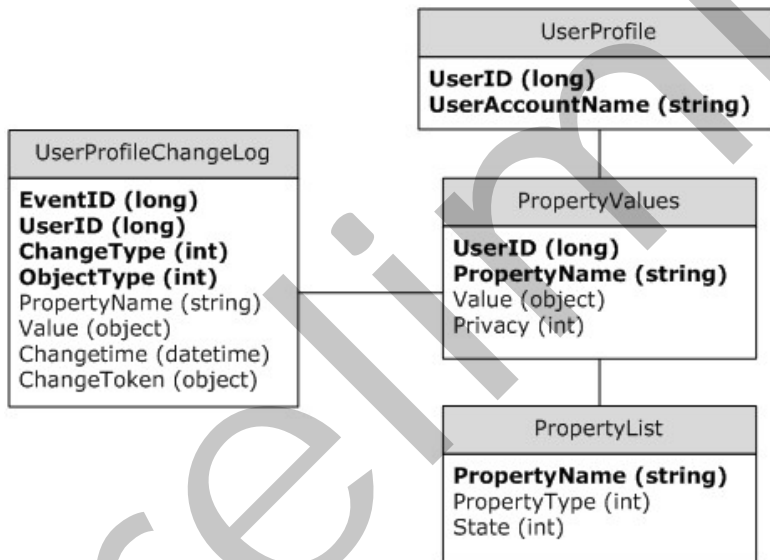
UserProfile

**UserID (long)**
**UserAccountName (string)**

UserProfileChangeLog

**EventID (long)**
**UserID (long)**
**ChangeType (int)**
**ObjectType (int)**
PropertyName (string)
Value (object)
Changetime (datetime)
ChangeToken (object)

PropertyValues

**UserID (long)**
**PropertyName (string)**
Value (object)
Privacy (int)

PropertyList

**PropertyName (string)**
PropertyType (int)
State (int)

Preliminary